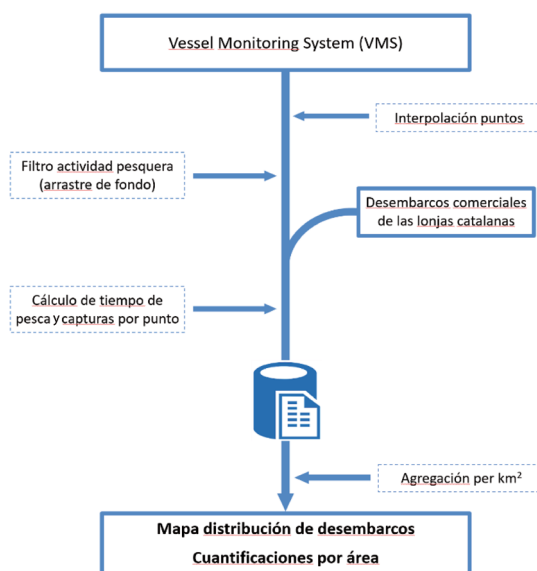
Vessel Monitoring System (VMS)

Interpolación puntos

Filtro actividad pesquera (arrastre de fondo)

Desembarcos comerciales de las lonjas catalanas

Cálculo de tiempo de pesca y capturas por punto

Agregación per km$^2$

Mapa distribución de desembarcos

Cuantificaciones por área